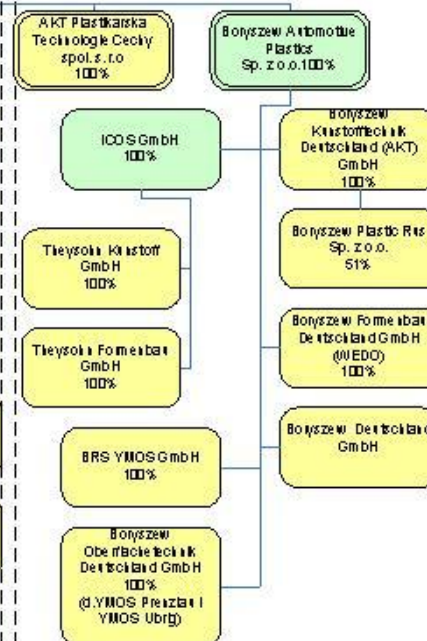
AKT Plastikarska Technologie Cechy spol. s. r.o 100%

Boryszew Automotive Plastics Sp. z o.o. 100%

ICOS GmbH 100%

Boryszew Kunstofftechnik Deutschland (AKT) GmbH 100%

Boryszew Plastic Rus Sp. z o.o. 51%

Theysohn Kunstoff GmbH 100%

Theysohn Formenbau GmbH 100%

Boryszew Formenbau Deutschland GmbH (WEDO) 100%

Boryszew Deutschland GmbH

BRS YMOS GmbH 100%

Boryszew Oberflächetechnik Deutschland GmbH 100% (d.YMOS Prenzlau i YMOS Ubrg)